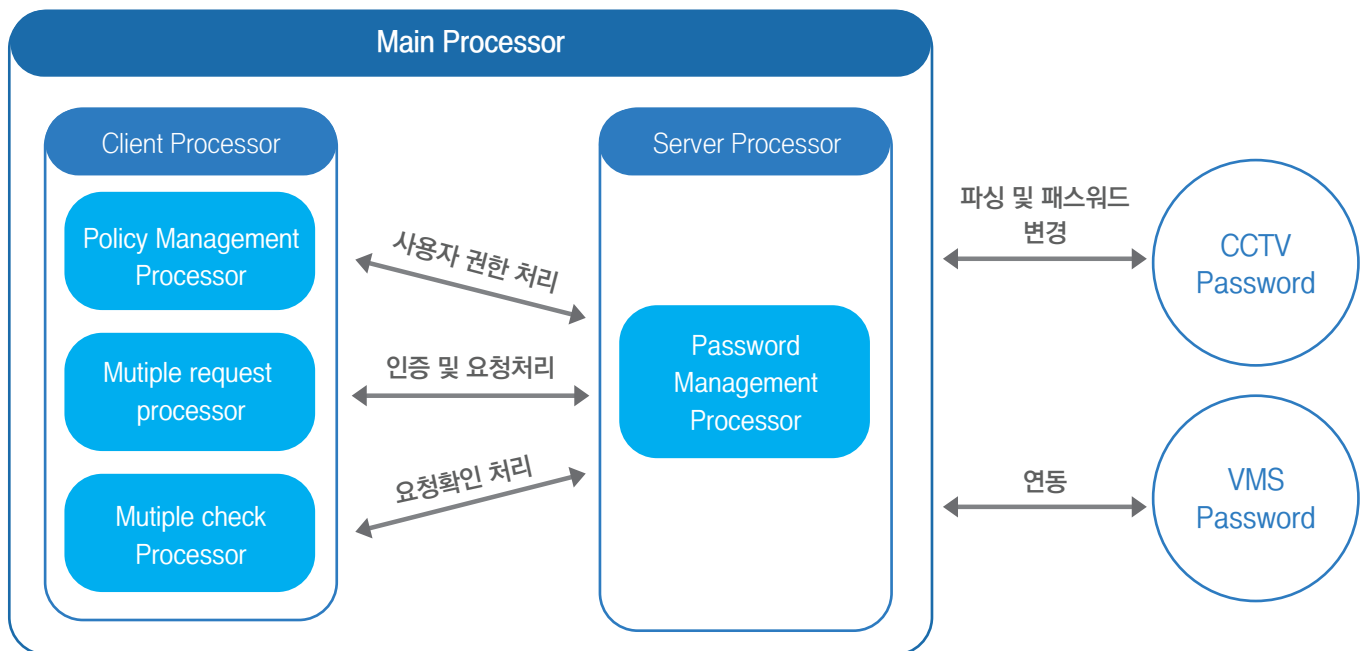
Main Processor

Client Processor

Policy Management Processor

Mutiple request processor

Mutiple check Processor

사용자 권한 처리

인증 및 요청처리

요청확인 처리

Server Processor

Password Management Processor

파싱 및 패스워드 변경

CCTV Password

연동

VMS Password